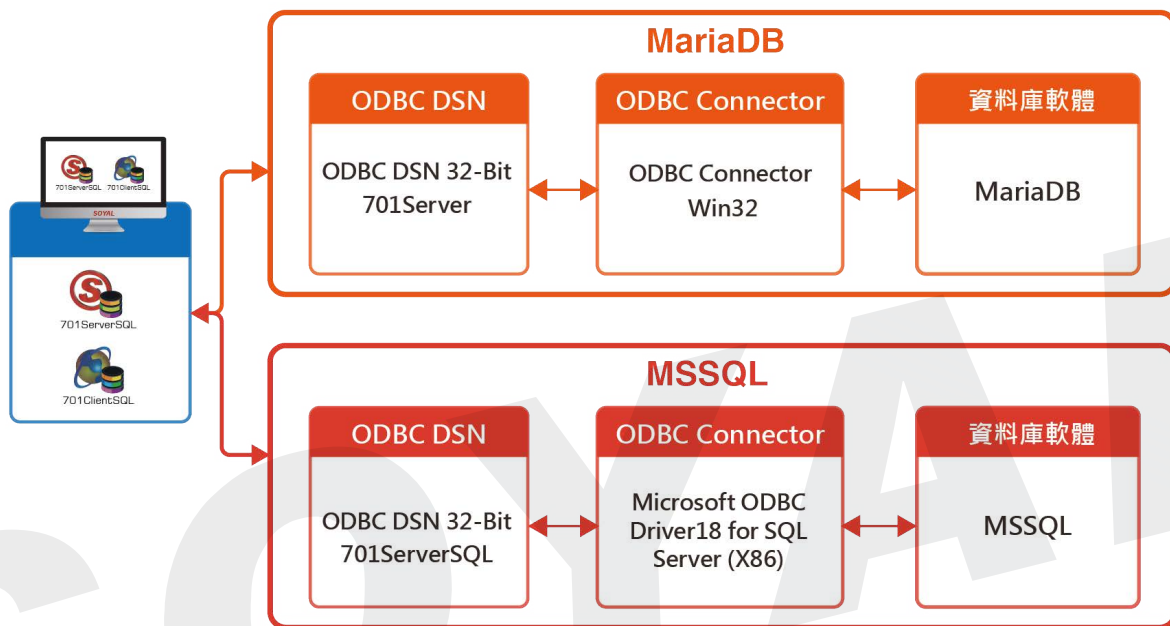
701ServerSQL 701ClientSQL

SOYAL

701ServerSQL

701ClientSQL

MariaDB

ODBC DSN

ODBC DSN 32-Bit 701Server

ODBC Connector

ODBC Connector Win32

資料庫軟體

MariaDB

MSSQL

ODBC DSN

ODBC DSN 32-Bit 701ServerSQL

ODBC Connector

Microsoft ODBC Driver18 for SQL Server (X86)

資料庫軟體

MSSQL

SOYAL